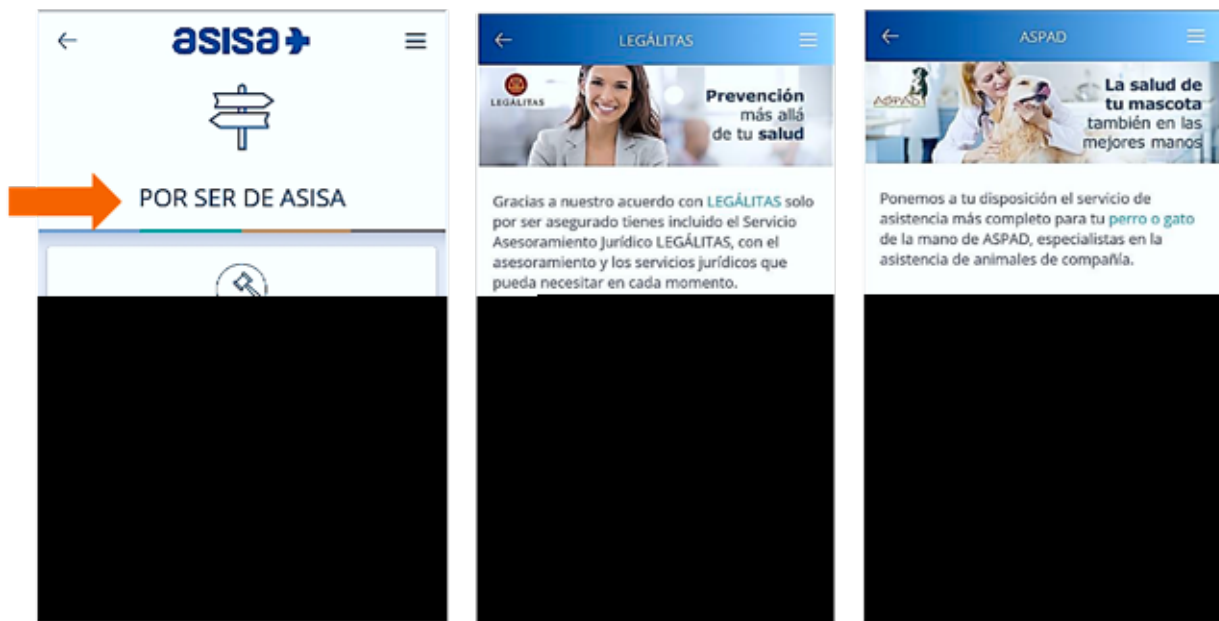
asisa

POR SER DE ASISA

LEGÁLITAS

LEGÁLITAS

Prevención más allá de tu salud

Gracias a nuestro acuerdo con LEGÁLITAS solo por ser asegurado tienes incluido el Servicio Asesoramiento Jurídico LEGÁLITAS, con el asesoramiento y los servicios jurídicos que pueda necesitar en cada momento.

ASPAD

ASPAD

La salud de tu mascota también en las mejores manos

Ponemos a tu disposición el servicio de asistencia más completo para tu perro o gato de la mano de ASPAD, especialistas en la asistencia de animales de compañía.